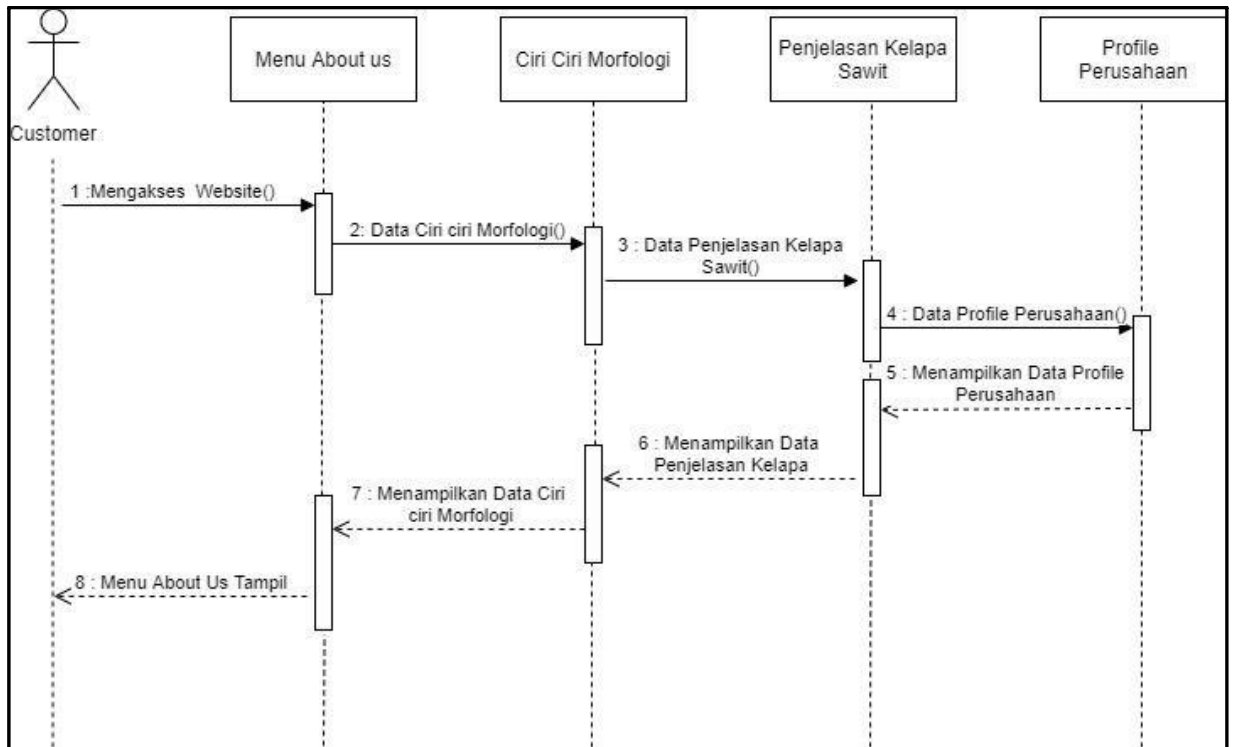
Customer

Menu About us

Ciri Ciri Morfologi

Penjelasan Kelapa Sawit

Profile Perusahaan

1 :Mengakses Website()

2: Data Ciri ciri Morfologi()

3 : Data Penjelasan Kelapa Sawit()

4 : Data Profile Perusahaan()

5 : Menampilkan Data Profile Perusahaan

6 : Menampilkan Data Penjelasan Kelapa

7 : Menampilkan Data Ciri ciri Morfologi

8 : Menu About Us Tampil